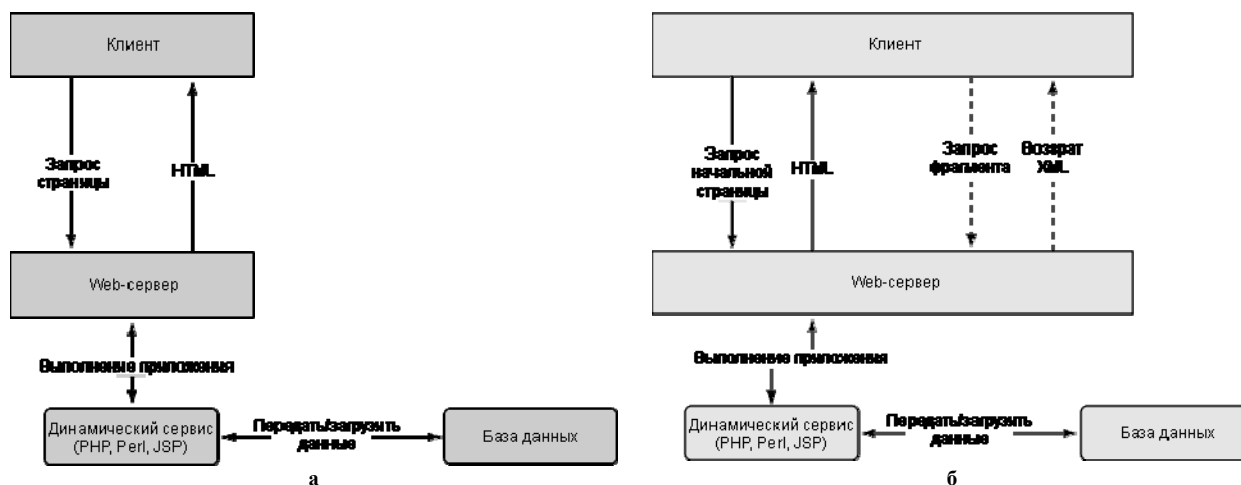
Клиент

Запрос страницы

HTML

Web-сервер

Выполнение приложения

Динамический сервис (PHP, Perl, JSP)

Передать/загрузить данные

База данных

а

Клиент

Запрос начальной страницы

HTML

Запрос фрагмента

Возврат XML

Web-сервер

Выполнение приложения

Динамический сервис (PHP, Perl, JSP)

Передать/загрузить данные

База данных

б